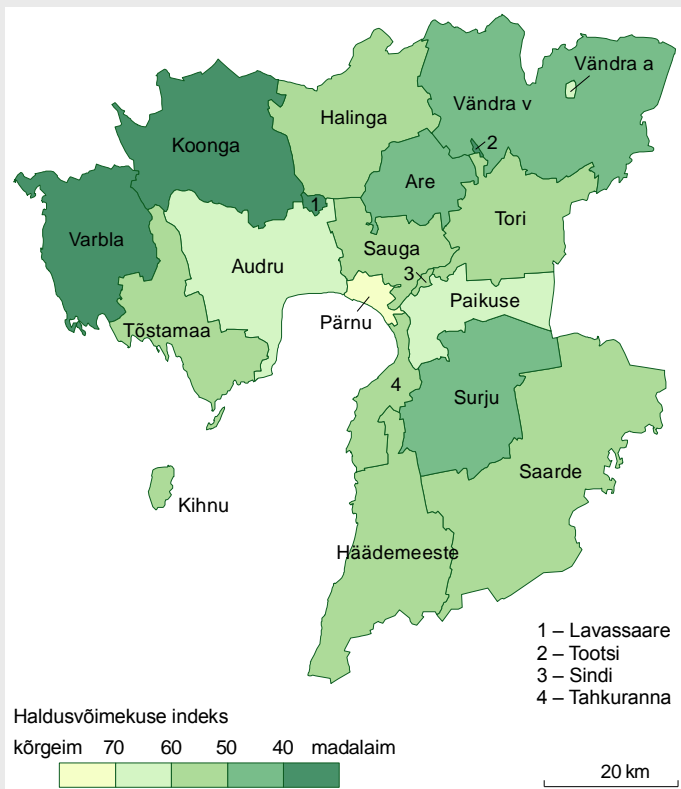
Vändra a
Vändra v
Halinga
Koonga
2
Are
1
Varbla
Tori
Audru
Sauga
3
Paikuse
Pärnu
Tõstamaa
4
Surju
Saarde
Kihnu
Häädemeeste

1 – Lavassaare
2 – Tootsi
3 – Sindi
4 – Tahkuranna

Haldusvõimekuse indeks
kõrgeim 70 60 50 40 madalaim

20 km